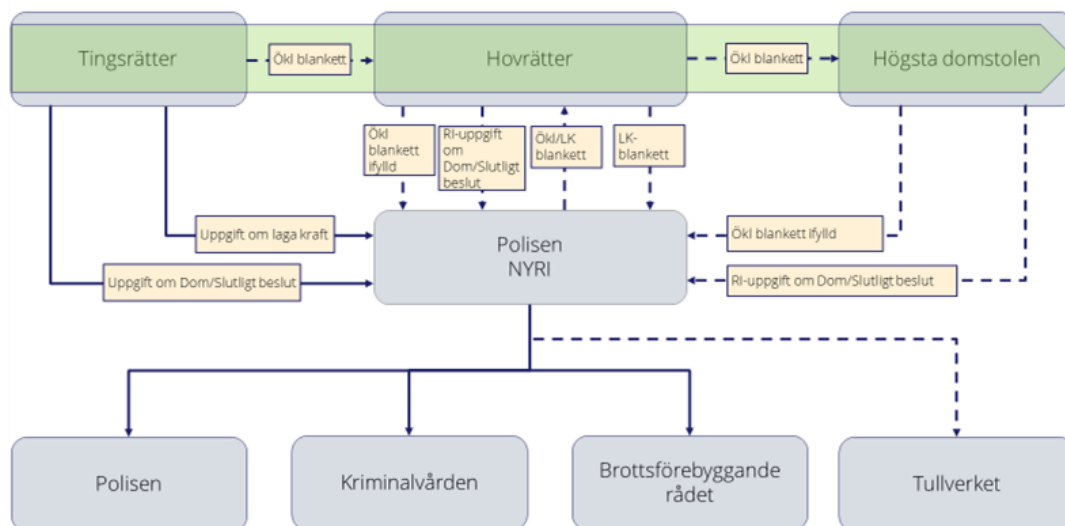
Tingsrätter

Ökl blankett

Hovrätter

Ökl blankett

Högsta domstolen

Ökl blankett ifylld

RI-uppgift om Dom/Slutligt beslut

Ökl/LK blankett

LK-blankett

Uppgift om laga kraft

Polisen
NYRI

Ökl blankett ifylld

Uppgift om Dom/Slutligt beslut

RI-uppgift om Dom/Slutligt beslut

Polisen

Kriminalvården

Brottsförebyggande rådet

Tullverket